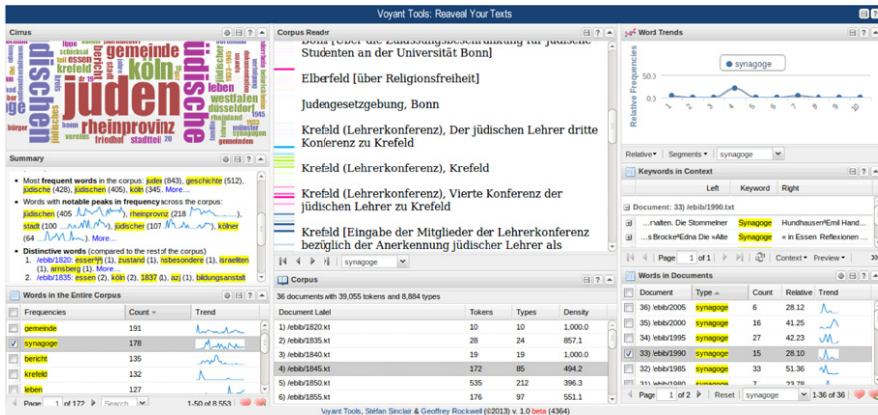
Voyant Tools: Reaveal Your Texts

Cirrus

juden jüdischen gemeinde köln rheinprovinz krefeld essen westfalen düsseldorf bürger stadttell 1945

Summary

Most frequent words in the corpus: juden (843), geschichte (512), jüdische (428), jüdischen (405), köln (345. More...

Words with notable peaks in frequency across the corpus: jüdischen (405 ... rheinprovinz (218 ... stadt (100 ... jüdischer (107 ... kölner (64 ... More...

Distinctive words (compared to the rest of the corpus)
1. /ebib/1820: esser (1), zustand (1), nsbesondere (1), israeliten (1), arnsberg (1). More...
2. /ebib/1835: essen (2), köln (2), 1837 (1), azj (1), bildungsanstalt

Words in the Entire Corpus

| Frequencies | Count | Trend |
|---|---|---|
| gemeinde | 191 | |
| synagoge | 178 | |
| bericht | 135 | |
| krefeld | 132 | |
| leben | 127 | |

Page 1 of 172 Search 1-50 of 8,553

Corpus Reader

Bonn [über die Zulassungsbeschränkung für jüdische Studenten an der Universität Bonn]

Elberfeld [über Religionsfreiheit]

Judengesetzgebung, Bonn

Krefeld (Lehrerkonferenz), Der jüdischen Lehrer dritte Konferenz zu Krefeld

Krefeld (Lehrerkonferenz), Krefeld

Krefeld (Lehrerkonferenz), Vierte Konferenz der jüdischen Lehrer zu Krefeld

Krefeld [Eingabe der Mitglieder der Lehrerkonferenz bezüglich der Anerkennung jüdischer Lehrer als

synagoge

Corpus

36 documents with 39,055 tokens and 8,884 types

| Document Label | Tokens | Types | Density |
|---|---|---|---|
| 1) /ebib/1820.txt | 10 | 10 | 1,000.0 |
| 2) /ebib/1835.txt | 28 | 24 | 857.1 |
| 3) /ebib/1840.txt | 19 | 19 | 1,000.0 |
| 4) /ebib/1845.txt | 172 | 85 | 494.2 |
| 5) /ebib/1850.txt | 535 | 212 | 396.3 |
| 6) /ebib/1855.txt | 176 | 97 | 551.1 |

Word Trends

synagoge

Relative Frequencies

50.0
0.0

Relative Segments synagoge

Keywords in Context

| Left | Keyword | Right |
|---|---|---|
| Document: 33) /ebib/1990.txt | | |
| ...rnalten. Die Stommelner | Synagoge | Hundhausen*Emil Hand... |
| ...s Brocke*Edna Die »Alte | Synagoge | « in Essen Reflexionen ... |

Page 1 of 1 Context Preview

Words in Documents

| Document | Type | Count | Relative | Trend |
|---|---|---|---|---|
| 36) /ebib/2005 | synagoge | 6 | 28.12 | |
| 35) /ebib/2000 | synagoge | 16 | 41.25 | |
| 34) /ebib/1995 | synagoge | 27 | 42.23 | |
| 33) /ebib/1990 | synagoge | 15 | 28.10 | |
| 32) /ebib/1985 | synagoge | 33 | 51.36 | |
| 31) /ebib/1980 | synagoge | 7 | 23.78 | |

Page 1 of 2 Reset synagoge 1-36 of 36

Voyant Tools, Stéfan Sinclair & Geoffrey Rockwell (©2013) v. 1.0 beta (4364)